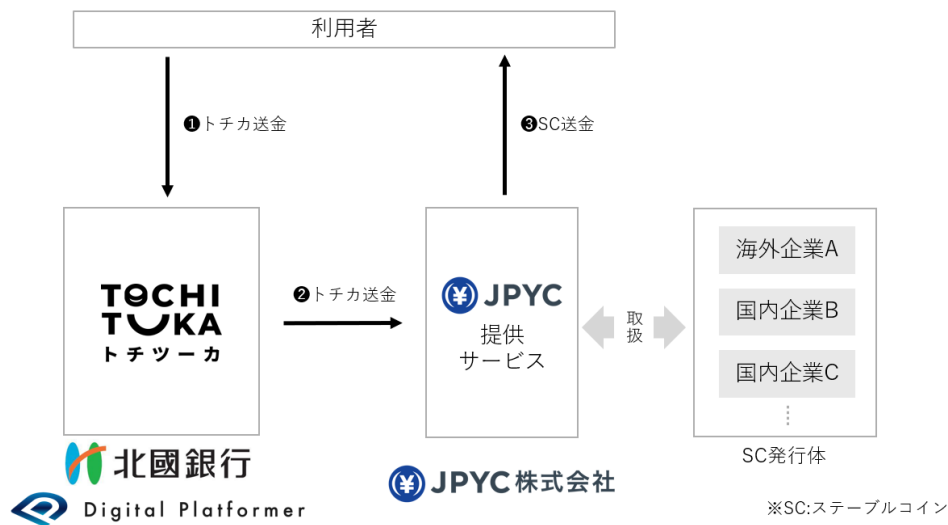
利用者

❶トチカ送金

❸SC送金

TOCHI TUKA
トチツーカ

❷トチカ送金

¥ JPYC
提供
サービス

取扱

海外企業A
国内企業B
国内企業C

SC発行体

北國銀行

Digital Platformer

¥ JPYC株式会社

※SC:ステーブルコイン